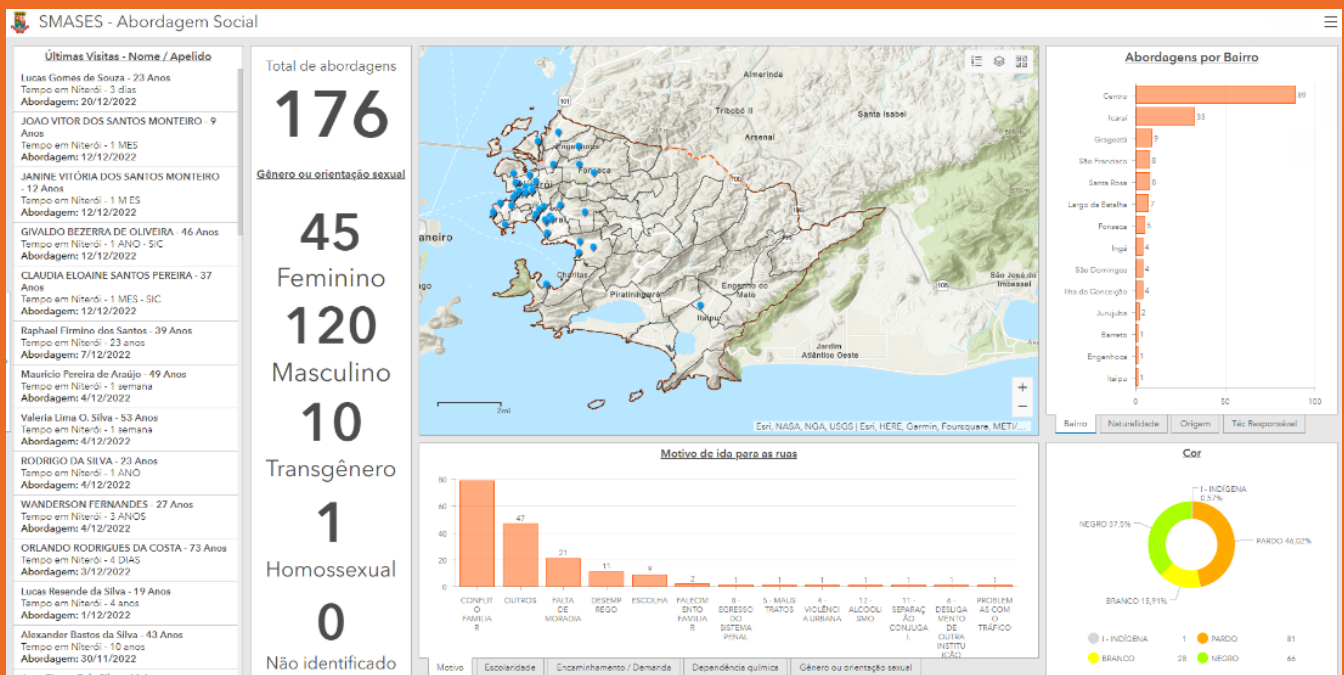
SMASES - Abordagem Social

Últimas Visitas - Nome / Apelido

Lucas Gomes de Souza - 23 Anos
Tempo em Niterói - 3 dias
Abordagem: 20/12/2022

JOAO VITOR DOS SANTOS MONTEIRO - 9 Anos
Tempo em Niterói - 1 MES
Abordagem: 12/12/2022

JANINE VITÓRIA DOS SANTOS MONTEIRO - 12 Anos
Tempo em Niterói - 1 M ES
Abordagem: 12/12/2022

GIVALDO BEZERRA DE OLIVEIRA - 46 Anos
Tempo em Niterói - 1 ANO - SIC
Abordagem: 12/12/2022

CLAUDIA ELOAINE SANTOS PEREIRA - 37 Anos
Tempo em Niterói - 1 MES - SIC
Abordagem: 12/12/2022

Raphael Firmino dos Santos - 39 Anos
Tempo em Niterói - 23 anos
Abordagem: 7/12/2022

Mauricio Pereira de Araújo - 49 Anos
Tempo em Niterói - 1 semana
Abordagem: 4/12/2022

Valeria Lima O. Silva - 53 Anos
Tempo em Niterói - 1 semana
Abordagem: 4/12/2022

RODRIGO DA SILVA - 23 Anos
Tempo em Niterói - 1 ANO
Abordagem: 4/12/2022

WANDERSON FERNANDES - 27 Anos
Tempo em Niterói - 3 ANOS
Abordagem: 4/12/2022

ORLANDO RODRIGUES DA COSTA - 73 Anos
Tempo em Niterói - 4 DIAS
Abordagem: 3/12/2022

Lucas Resende da Silva - 19 Anos
Tempo em Niterói - 4 anos
Abordagem: 1/12/2022

Alexander Bastos da Silva - 43 Anos
Tempo em Niterói - 10 anos
Abordagem: 30/11/2022

Total de abordagens
176
Gênero ou orientação sexual
45
Feminino
120
Masculino
10
Transgênero
1
Homossexual
0
Não identificado

Almerinda
Tribobó II
Arsenal
Santa Isabel
Fonseca
Niterói
Charitas
Piratininga
Engenho do Mato
Itaipu
Jardim Atlântico Oeste
São José do Imbassaí
aneiro
101
106
2mi
Esri, NASA, NGA, USGS | Esri, HERE, Garmin, Foursquare, METI/...

Abordagens por Bairro

| Bairro | Valor |
|---|---|
| Centro | 89 |
| Icaraí | 33 |
| Gragoatá | 9 |
| São Francisco | 8 |
| Santa Rosa | 8 |
| Largo da Batalha | 7 |
| Fonseca | 5 |
| Ingá | 4 |
| São Domingos | 4 |
| Ilha da Conceição | 4 |
| Jurujuba | 2 |
| Barreto | 1 |
| Engenhoca | 1 |
| Itaipu | 1 |

0 50 100
Bairro | Naturalidade | Origem | Téc Responsável

Motivo de ida para as ruas

| Motivo | Valor |
|---|---|
| CONFLITO FAMILIAR | 80 |
| OUTROS | 47 |
| FALTA DE MORADIA | 21 |
| DESEMPREGO | 11 |
| ESCOLHA | 9 |
| FALECIMENTO FAMILIAR | 2 |
| 8 - EGRESSO DO SISTEMA PENAL | 1 |
| 5 - MAUS TRATOS | 1 |
| 4 - VIOLÊNCIA URBANA | 1 |
| 12 - ALCOOLISMO | 1 |
| 11 - SEPARAÇÃO CONJUGAL | 1 |
| 6 - DESLIGAMENTO DE OUTRA INSTITUIÇÃO | 1 |
| PROBLEMAS COM O TRÁFICO | 1 |

0 20 40 60 80
Motivo | Escolaridade | Encaminhamento / Demanda | Dependência química | Gênero ou orientação sexual

Cor
I - INDÍGENA 0,57%
NEGRO 37,5%
PARDO 46,02%
BRANCO 15,91%

| Cor | Valor |
|---|---|
| I - INDÍGENA | 1 |
| PARDO | 81 |
| BRANCO | 28 |
| NEGRO | 66 |